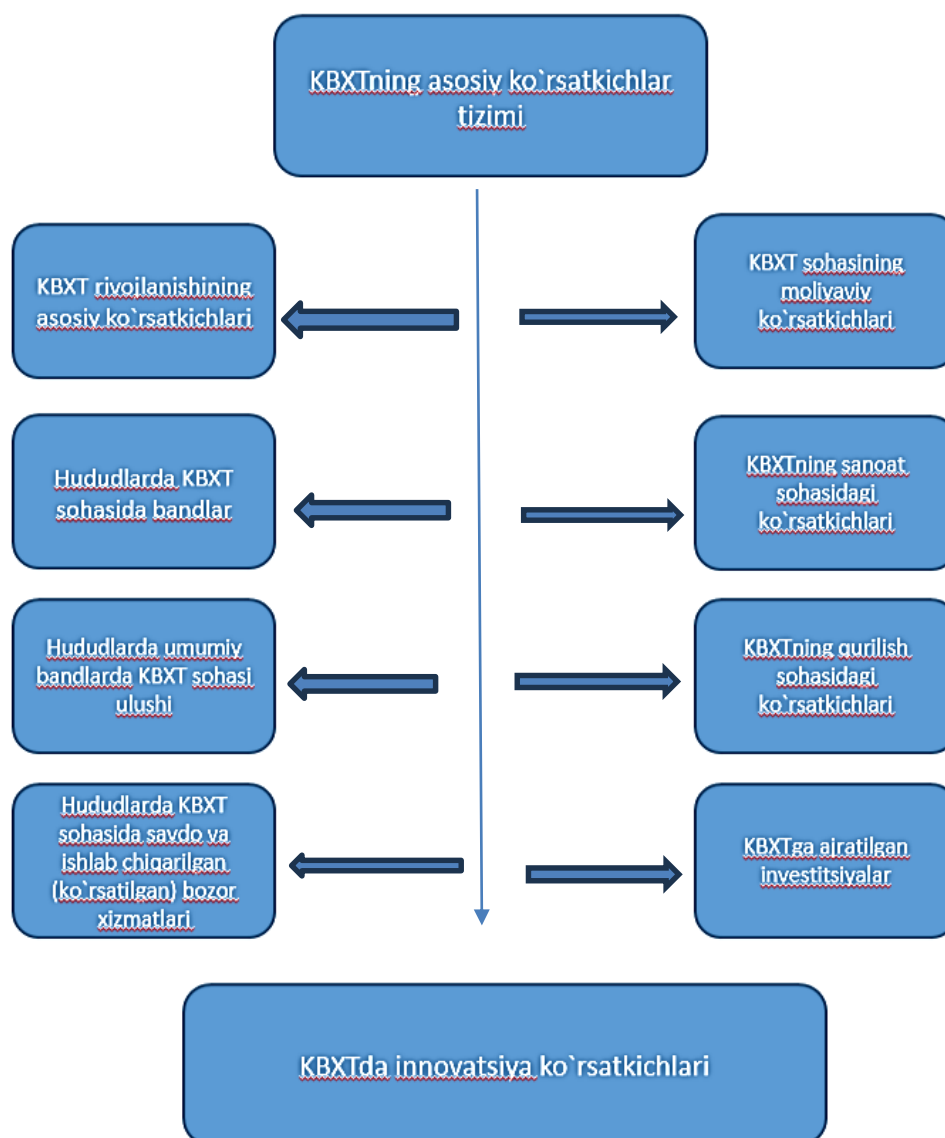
KBXTning asosiy ko`rsatkichlar tizimi

KBXT rivojlanishining asosiy ko`rsatkichlari

KBXT sohasining moliyaviy ko`rsatkichlari

Hududlarda KBXT sohasida bandlar

KBXTning sanoat sohasidagi ko`rsatkichlari

Hududlarda umumiy bandlarda KBXT sohasi ulushi

KBXTning qurilish sohasidagi ko`rsatkichlari

Hududlarda KBXT sohasida savdo va ishlab chiqarilgan (ko`rsatilgan) bozor xizmatlari

KBXTga ajratilgan investitsiyalar

KBXTda innovatsiya ko`rsatkichlari